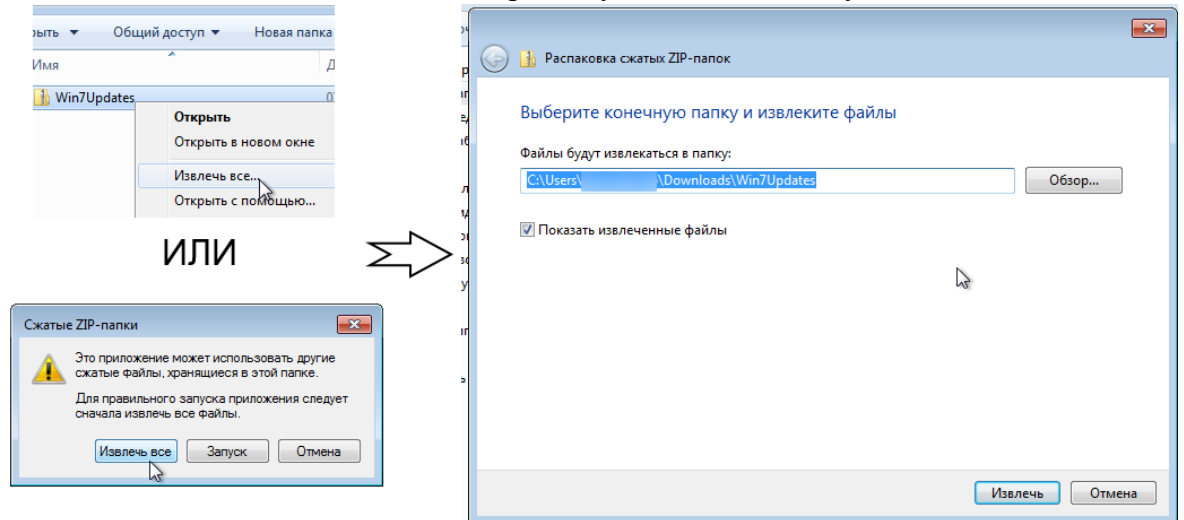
рыть ▼ Общий доступ ▼ Новая папка

Имя

Win7Updates

Открыть
Открыть в новом окне
Извлечь все...
Открыть с помощью...

ИЛИ

Сжатые ZIP-папки

Это приложение может использовать другие сжатые файлы, хранящиеся в этой папке.

Для правильного запуска приложения следует сначала извлечь все файлы.

Извлечь все | Запуск | Отмена

Распаковка сжатых ZIP-папок

Выберите конечную папку и извлеките файлы

Файлы будут извлекаться в папку:

C:\Users\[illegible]\Downloads\Win7Updates

Обзор...

Показать извлеченные файлы

Извлечь | Отмена